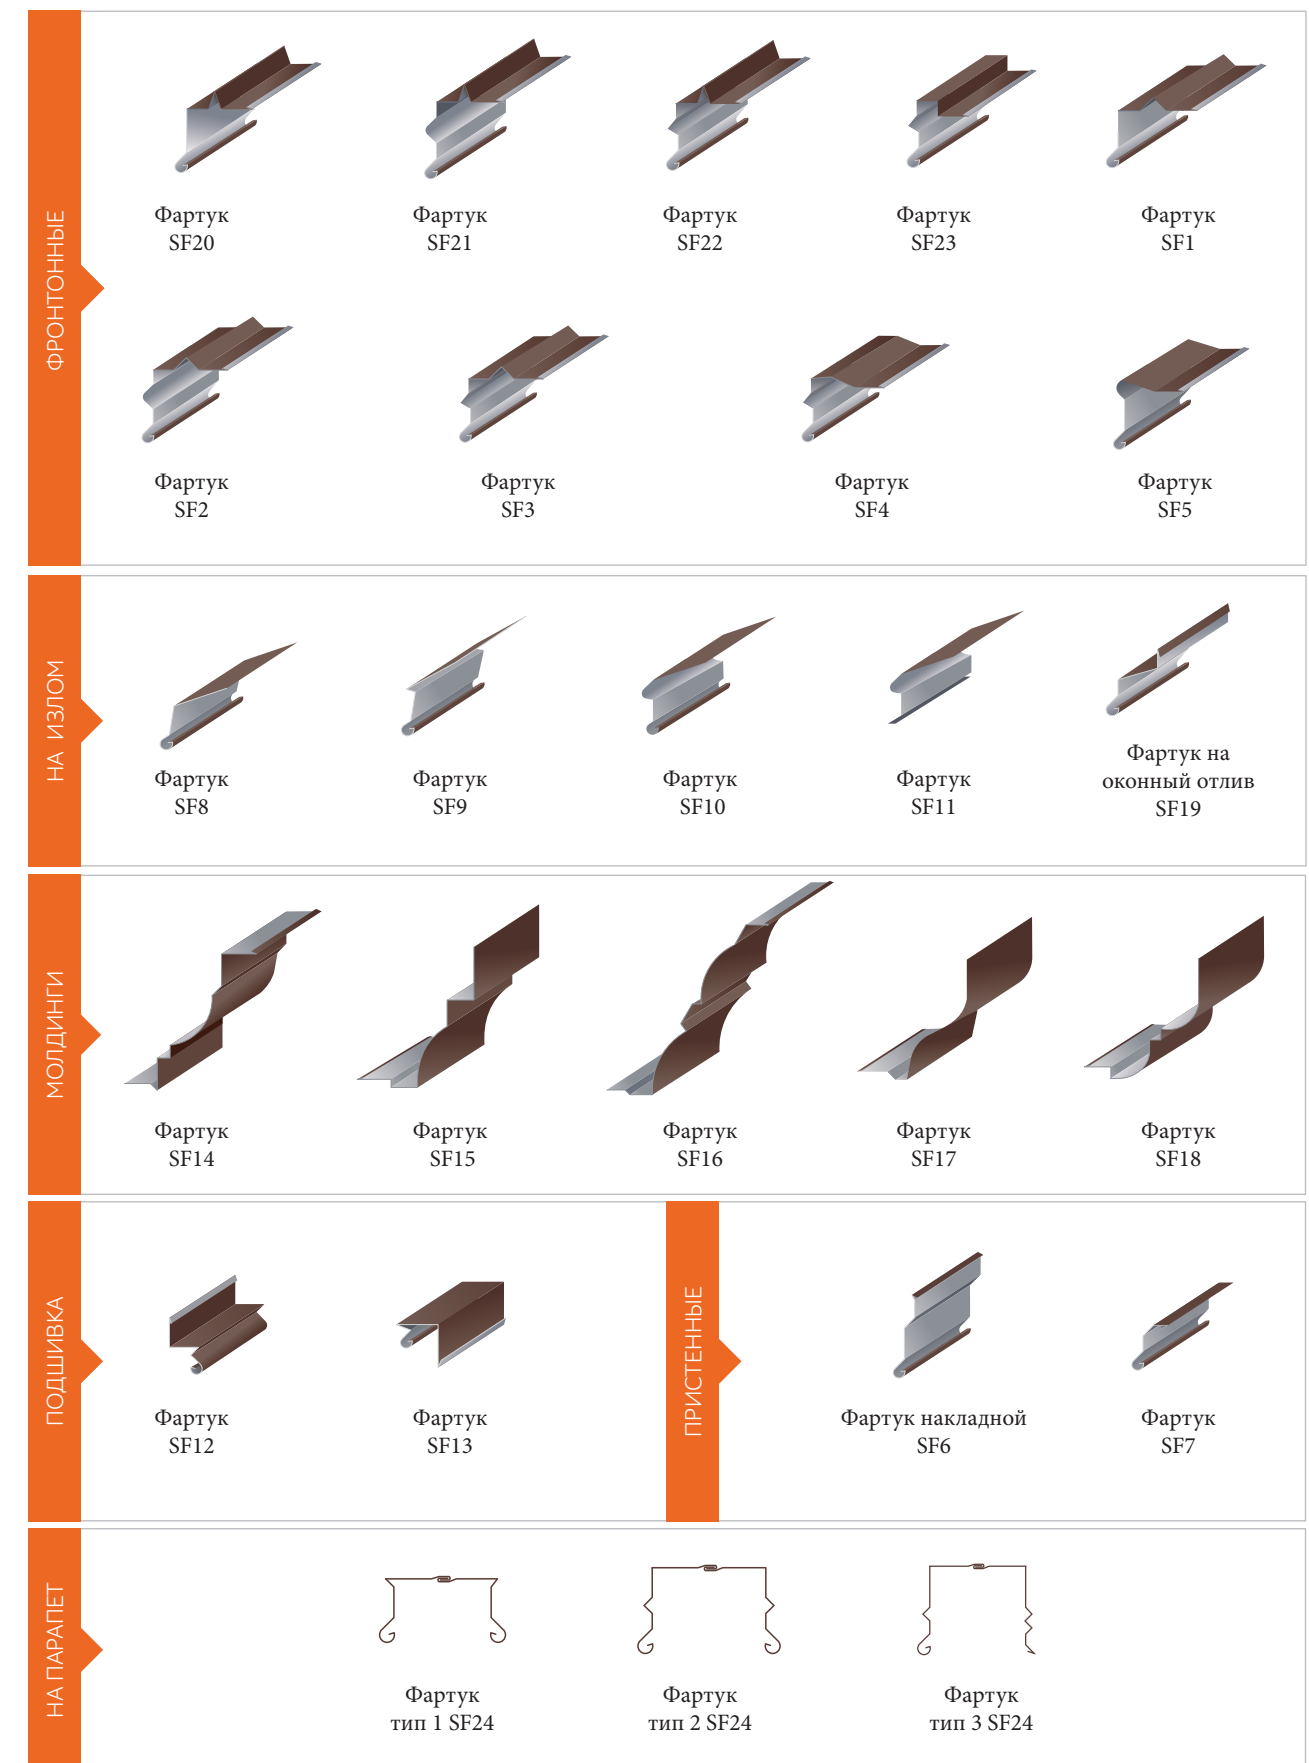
ФРОНТОННЫЕ

Фартук SF20

Фартук SF21

Фартук SF22

Фартук SF23

Фартук SF1

Фартук SF2

Фартук SF3

Фартук SF4

Фартук SF5

НА ИЗЛОМ

Фартук SF8

Фартук SF9

Фартук SF10

Фартук SF11

Фартук на оконный отлив SF19

МОЛДИНГИ

Фартук SF14

Фартук SF15

Фартук SF16

Фартук SF17

Фартук SF18

ПОДШИВКА

Фартук SF12

Фартук SF13

ПРИСТЕННЫЕ

Фартук накладной SF6

Фартук SF7

НА ПАРАПЕТ

Фартук тип 1 SF24

Фартук тип 2 SF24

Фартук тип 3 SF24